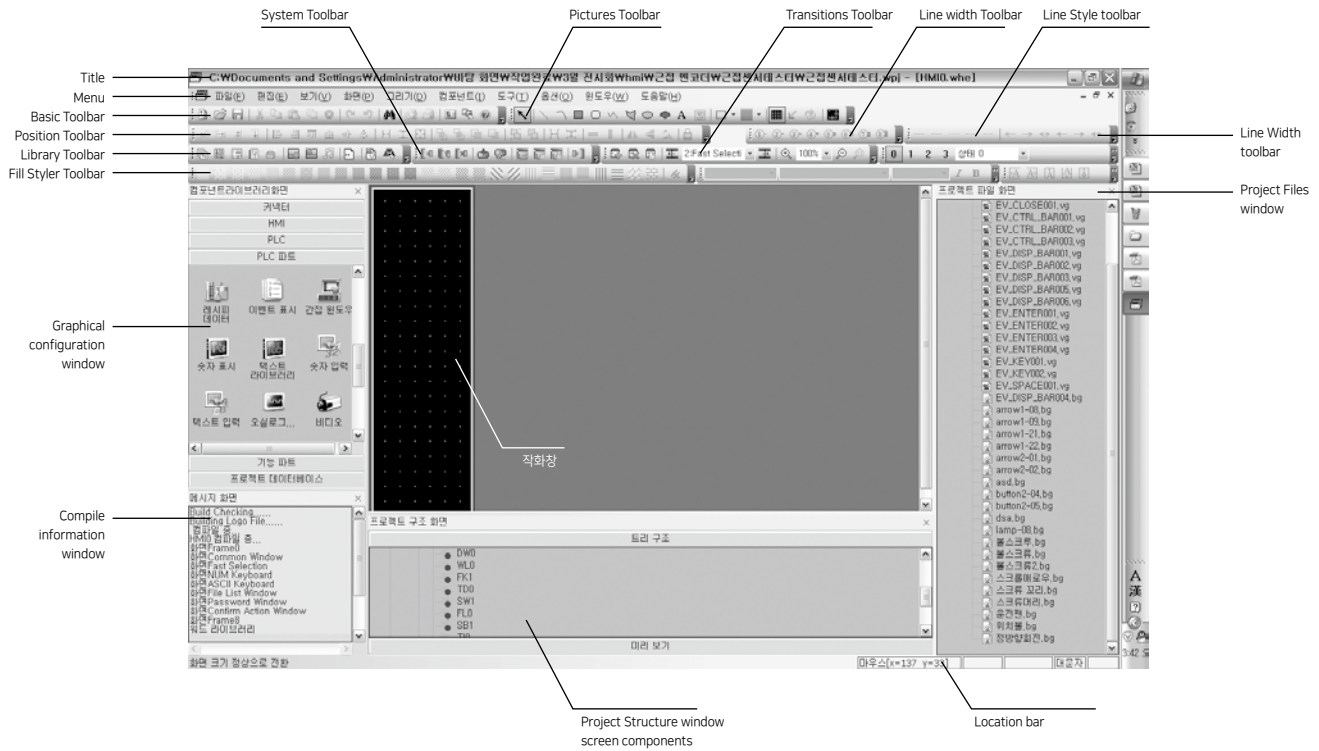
System Toolbar
Pictures Toolbar
Transitions Toolbar
Line width Toolbar
Line Style toolbar

Title
Menu
Basic Toolbar
Position Toolbar
Library Toolbar
Fill Styler Toolbar

C:\Documents and Settings\Administrator\바탕 화면\작업완료\3월 전시회\hmi\근접 엔코더\근접센서테스터\근접센서테스터.wpj - [HMI0.whe]

파일(F) 편집(E) 보기(V) 화면(P) 그리기(D) 컴포넌트(I) 도구(T) 옵션(O) 윈도우(W) 도움말(H)

2:Fast Selecti 100% 0 1 2 3 상태 0

Line Width toolbar

컴포넌트라이브러리화면
커넥터
HMI
PLC
PLC 파트
레시피 데이터
이벤트 표시
간접 윈도우
숫자 표시
텍스트 라이브러리
숫자 입력
텍스트 입력
오실로그...
비디오
기능 파트
프로젝트 데이터베이스

Graphical configuration window

작화창

프로젝트 파일 화면
EV_CLOSE001.vg
EV_CTRL_BAR001.vg
EV_CTRL_BAR002.vg
EV_CTRL_BAR003.vg
EV_DISP_BAR001.vg
EV_DISP_BAR002.vg
EV_DISP_BAR003.vg
EV_DISP_BAR005.vg
EV_DISP_BAR006.vg
EV_ENTER001.vg
EV_ENTER002.vg
EV_ENTER003.vg
EV_ENTER004.vg
EV_KEY001.vg
EV_KEY002.vg
EV_SPACE001.vg
EV_DISP_BAR004.bg
arrow1-08.bg
arrow1-09.bg
arrow1-21.bg
arrow1-22.bg
arrow2-01.bg
arrow2-02.bg
asd.bg
button2-04.bg
button2-05.bg
dsa.bg
lamp-08.bg
볼스크류.bg
볼스크류.bg
볼스크류2.bg
스크롤애로우.bg
스크류 꼬리.bg
스크류머리.bg
움전체.bg
위치봄.bg
정방향회전.bg

Project Files window

메시지 화면
Build Checking......
Building Logo File......
컴파일 중
HMI0 컴파일 중...
화면Frame0
화면Common Window
화면Fast Selection
화면NUM Keyboard
화면ASCII Keyboard
화면File List Window
화면Password Window
화면Confirm Action Window
화면Frame8
워드 라이브러리

Compile information window

프로젝트 구조 화면
트리 구조
DW0
WL0
FK1
TD0
SW1
FL0
SB1
미리 보기

화면 크기 정상으로 전환
마우스[x=137 y=33]
대문자

Project Structure window screen components

Location bar

3:42